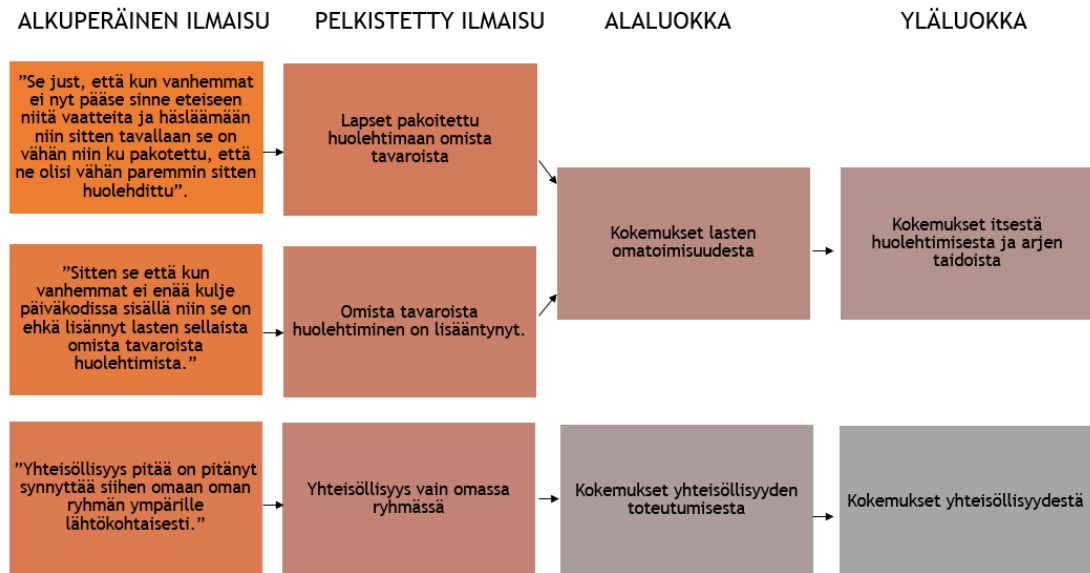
ALKUPERÄINEN ILMAISU

PELKISTETTY ILMAISU

ALALUOKKA

YLÄLUOKKA

”Se just, että kun vanhemmat ei nyt pääse sinne eteiseen niitä vaatteita ja häslläämään niin sitten tavallaan se on vähän niin ku pakotettu, että ne olisi vähän paremmin sitten huolehdittu”.

Lapset pakoitettu huolehtimaan omista tavaroista

”Sitten se että kun vanhemmat ei enää kulje päiväkodissa sisällä niin se on ehkä lisännyt lasten sellaista omista tavaroista huolehtimista.”

Omista tavaroista huolehtiminen on lisääntynyt.

Kokemukset lasten omatoimisuudesta

Kokemukset itsestä huolehtimisesta ja arjen taidoista

”Yhteisöllisyys pitää on pitänyt synnyttää siihen omaan oman ryhmän ympärille lähtökohtaisesti.”

Yhteisöllisyys vain omassa ryhmässä

Kokemukset yhteisöllisyyden toteutumisesta

Kokemukset yhteisöllisyydestä